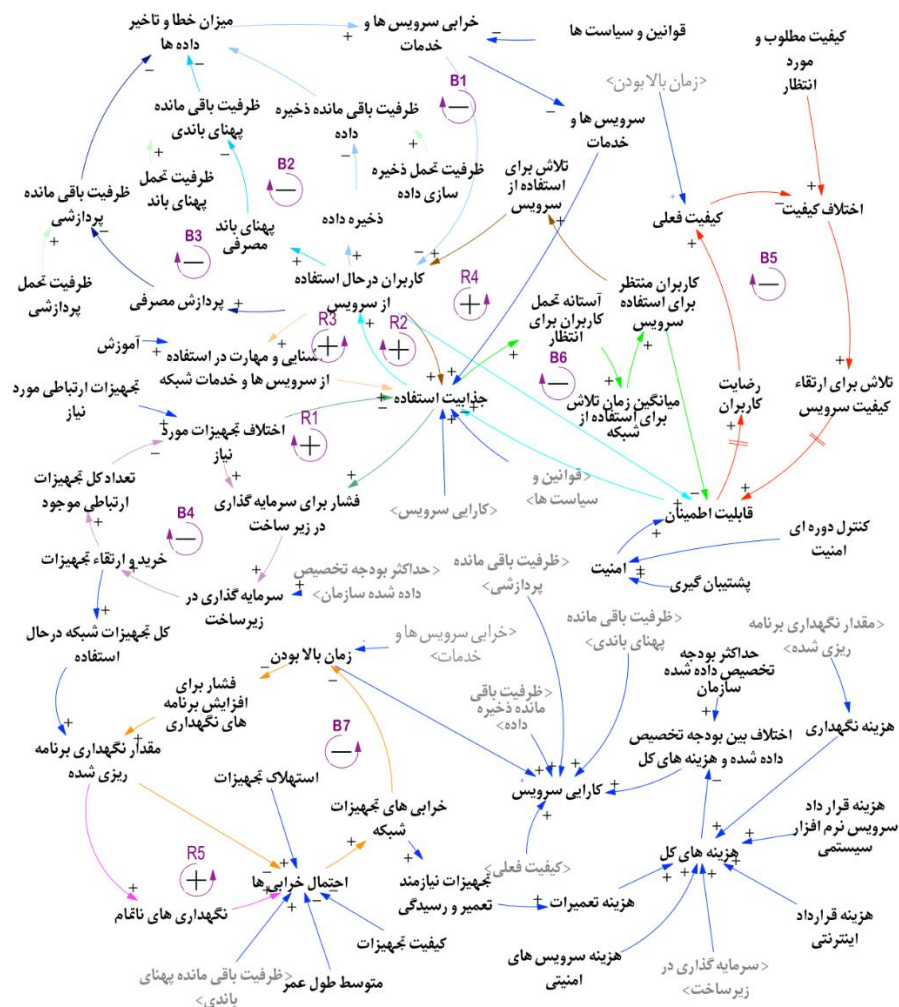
میزان خطا و تاخیر داده ها

خرابی سرویس ها و خدمات

قوانین و سیاست ها

کیفیت مطلوب و مورد انتظار

B1

ظرفیت باقی مانده ذخیره داده

ظرفیت باقی مانده پهنای باندی

<زمان بالا بودن>

سرویس ها و خدمات

B2

ظرفیت تحمل پهنای باند

ظرفیت تحمل ذخیره سازی داده

تلاش برای استفاده از سرویس

کیفیت فعلی

اختلاف کیفیت

ظرفیت باقی مانده پردازشی

B3

پهنای باند مصرفی

ذخیره داده

B5

کاربران درحال استفاده از سرویس

R4

کاربران منتظر برای استفاده سرویس

آستانه تحمل کاربران برای انتظار

ظرفیت تحمل پردازشی

پردازش مصرفی

R3

R2

آموزش

شنایی و مهارت در استفاده از سرویس ها و خدمات شبکه

B6

میانگین زمان تلاش برای استفاده از شبکه

رضایت کاربران

تلاش برای ارتقاء کیفیت سرویس

تجهیزات ارتباطی مورد نیاز

R1

جذابیت استفاده

اختلاف تجهیزات مورد نیاز

تعداد کل تجهیزات ارتباطی موجود

فشار برای سرمایه گذاری در زیر ساخت

<قوانین و سیاست ها>

<کارایی سرویس>

قابلیت اطمینان

B4

کنترل دوره ای امنیت

خرید و ارتقاء تجهیزات

<حداکثر بودجه تخصیص داده شده سازمان>

امنیت

پشتیبان گیری

سرمایه گذاری در زیرساخت

<ظرفیت باقی مانده پردازشی>

<ظرفیت باقی مانده پهنای باندی>

<مقدار نگهداری برنامه ریزی شده>

کل تجهیزات شبکه درحال استفاده

<خرابی سرویس ها و خدمات>

زمان بالا بودن

حداکثر بودجه تخصیص داده شده سازمان

فشار برای افزایش برنامه های نگهداری

<ظرفیت باقی مانده ذخیره داده>

هزینه نگهداری

مقدار نگهداری برنامه ریزی شده

B7

اختلاف بین بودجه تخصیص داده شده و هزینه های کل

استهلاک تجهیزات

کارایی سرویس

خرابی های تجهیزات شبکه

هزینه قرار داد سرویس نرم افزار سیستمی

R5

<کیفیت فعلی>

هزینه های کل

تجهیزات نیازمند تعمیر و رسیدگی

احتمال خرابی ها

نگهداری های ناتمام

هزینه تعمیرات

هزینه قرارداد اینترنتی

کیفیت تجهیزات

هزینه سرویس های امنیتی

<سرمایه گذاری در زیرساخت>

<ظرفیت باقی مانده پهنای باندی>

متوسط طول عمر